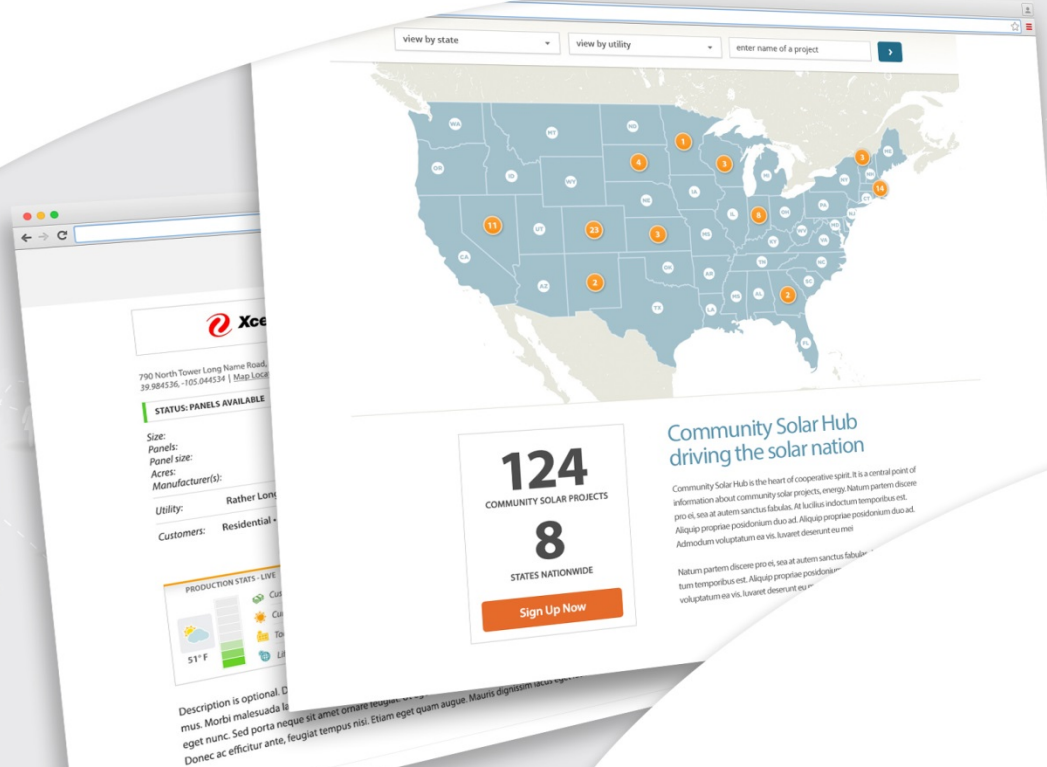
view by state
view by utility
enter name of a project

WA
MT
ND
OR
ID
WY
SD
NV
UT
CO
NE
KS
CA
AZ
NM
OK
TX
MN
IA
MO
AR
LA
WI
IL
MI
IN
OH
KY
TN
MS
AL
GA
FL
SC
NC
VA
WV
PA
NY
ME
NH
VT
MA
CT
NJ
DE
MD

1
4
3
3
14
11
23
3
8
2
2

124
COMMUNITY SOLAR PROJECTS
8
STATES NATIONWIDE
Sign Up Now

Community Solar Hub driving the solar nation

Community Solar Hub is the heart of cooperative spirit. It is a central point of information about community solar projects, energy. Natum partem discere pro ei, sea at autem sanctus fabulas. At lucilius inductum temporibus est. Aliquip propriae posidonium duo ad. Aliquip propriae posidonium duo ad. Admodum voluptatum ea vis. Iuvaret deserunt eu mei

Natum partem discere pro ei, sea at autem sanctus fabulas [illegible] tum temporibus est. Aliquip propriae posidonium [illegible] voluptatum ea vis. Iuvaret deserunt eu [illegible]

Xce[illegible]
790 North Tower Long Name Road, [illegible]
39.984536, -105.044534 | Map Loca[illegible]
STATUS: PANELS AVAILABLE
Size:
Panels:
Panel size:
Acres:
Manufacturer(s):
Utility: Rather Long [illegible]
Customers: Residential - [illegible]
PRODUCTION STATS - LIVE
51° F
Cu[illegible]
Cu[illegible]
To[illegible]
Li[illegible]

Description is optional. D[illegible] mus. Morbi malesuada la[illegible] ornare feugiat. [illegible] eget nunc. Sed porta neque sit amet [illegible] quam augue. Mauris dignissim lacus eget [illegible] Donec ac efficitur ante, feugiat tempus nisi. Etiam eget